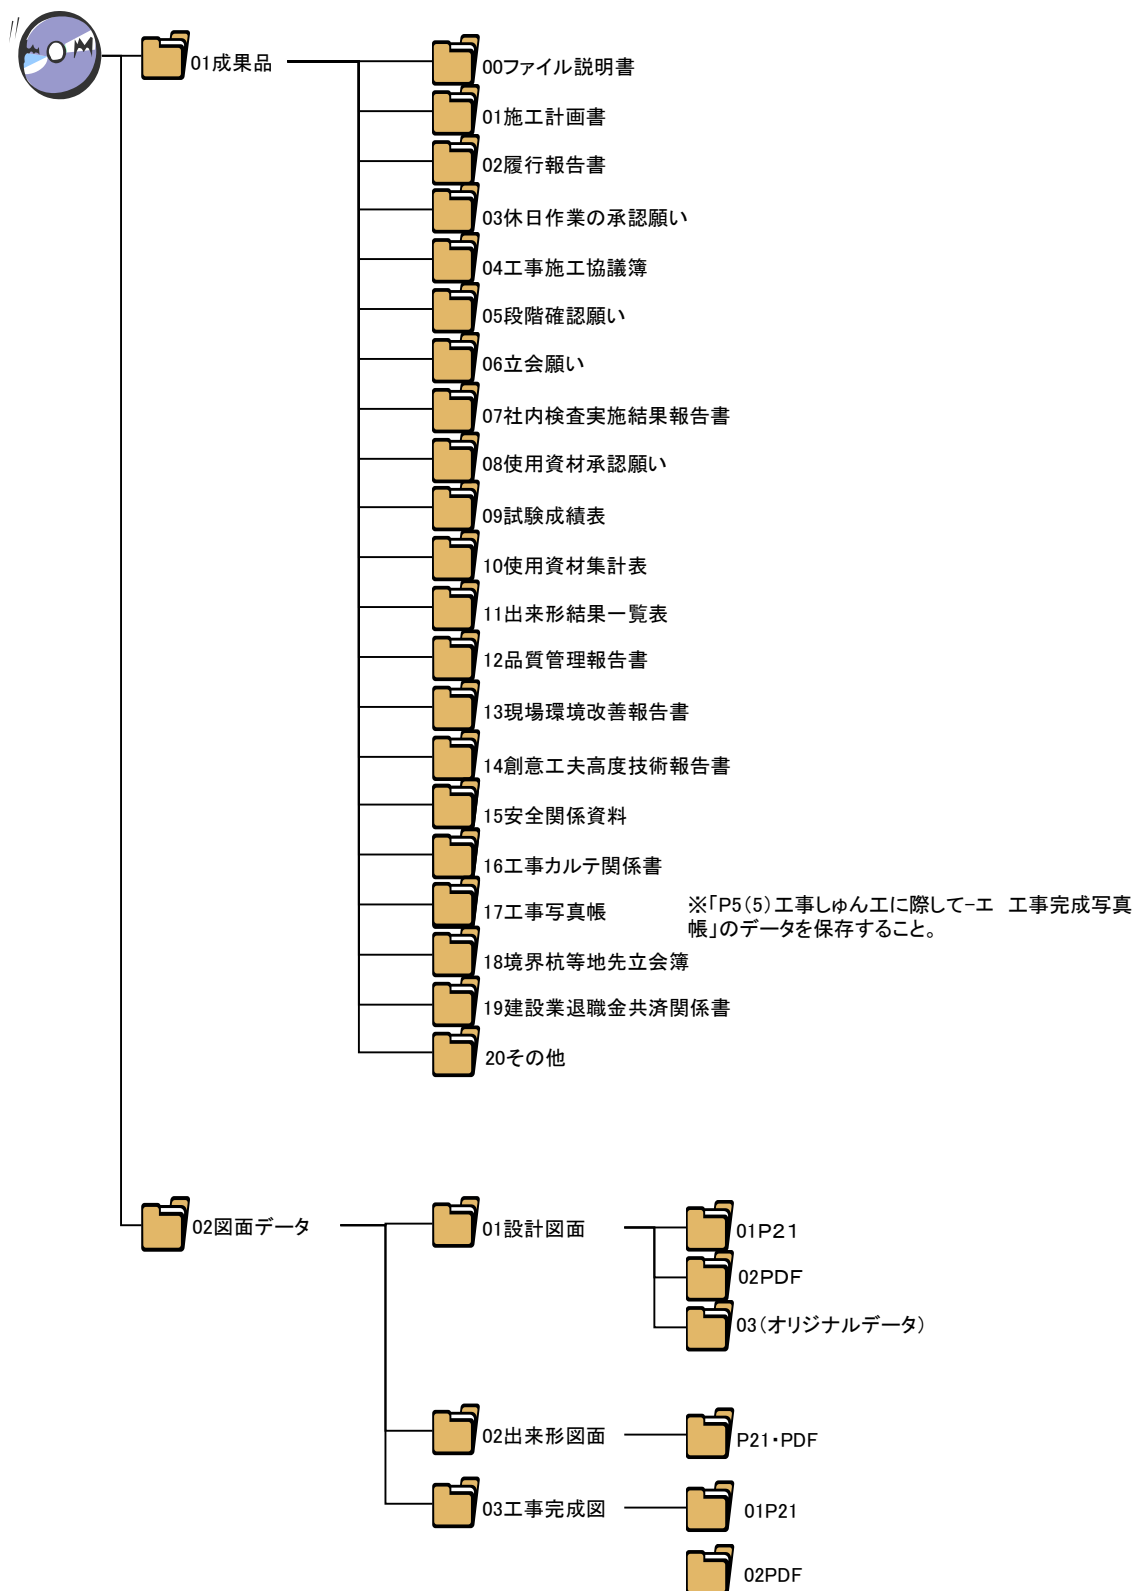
01成果品

00ファイル説明書
01施工計画書
02履行報告書
03休日作業の承認願い
04工事施工協議簿
05段階確認願い
06立会願い
07社内検査実施結果報告書
08使用資材承認願い
09試験成績表
10使用資材集計表
11出来形結果一覧表
12品質管理報告書
13現場環境改善報告書
14創意工夫高度技術報告書
15安全関係資料
16工事カルテ関係書
17工事写真帳
※「P5(5)工事しゅん工に際して-エ 工事完成写真帳」のデータを保存すること。
18境界杭等地先立会簿
19建設業退職金共済関係書
20その他

02図面データ

01設計図面
01P21
02PDF
03(オリジナルデータ)

02出来形図面
P21・PDF

03工事完成図
01P21
02PDF